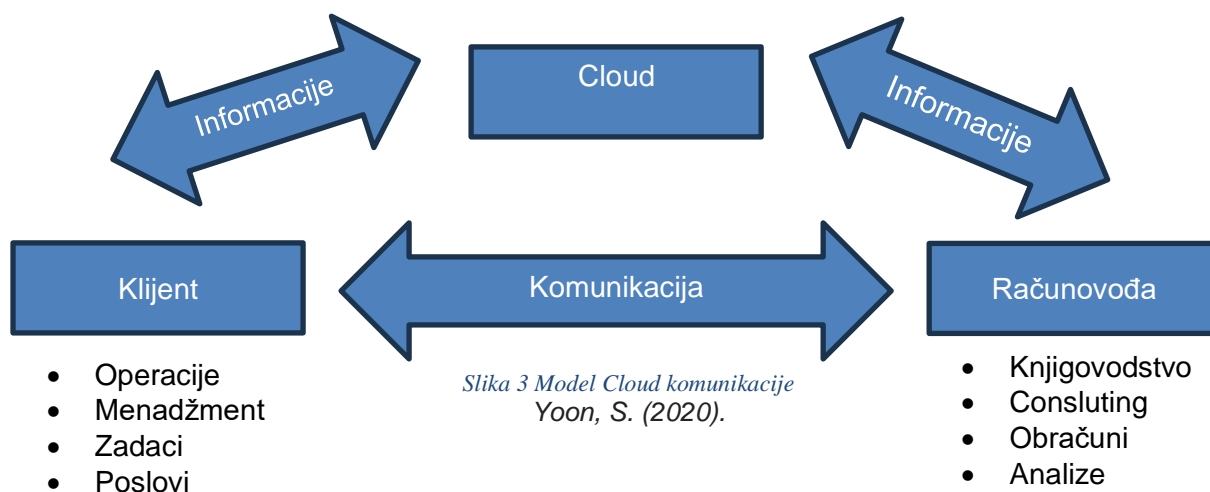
Informacije

Cloud

Informacije

Klijent

Komunikacija

Računovođa

- Operacije
- Menadžment
- Zadaci
- Poslovi

Slika 3 Model Cloud komunikacije
Yoon, S. (2020).

- Knjigovodstvo
- Consluting
- Obračuni
- Analize